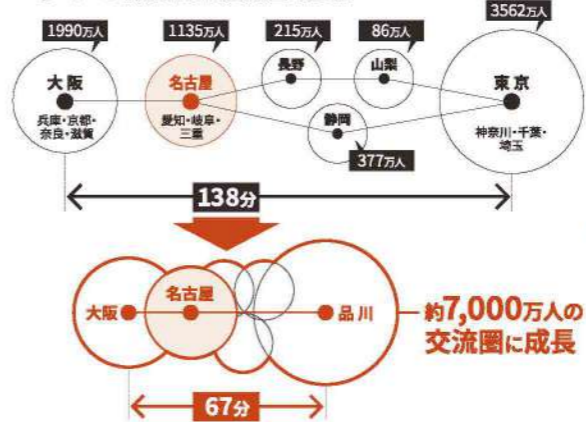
1990万人

1135万人

215万人

86万人

3562万人

大阪
兵庫・京都・奈良・滋賀

名古屋
愛知・岐阜・三重

長野

山梨

東京
神奈川・千葉・埼玉

静岡

377万人

138分

大阪

名古屋

品川

約7,000万人の交流圏に成長

67分